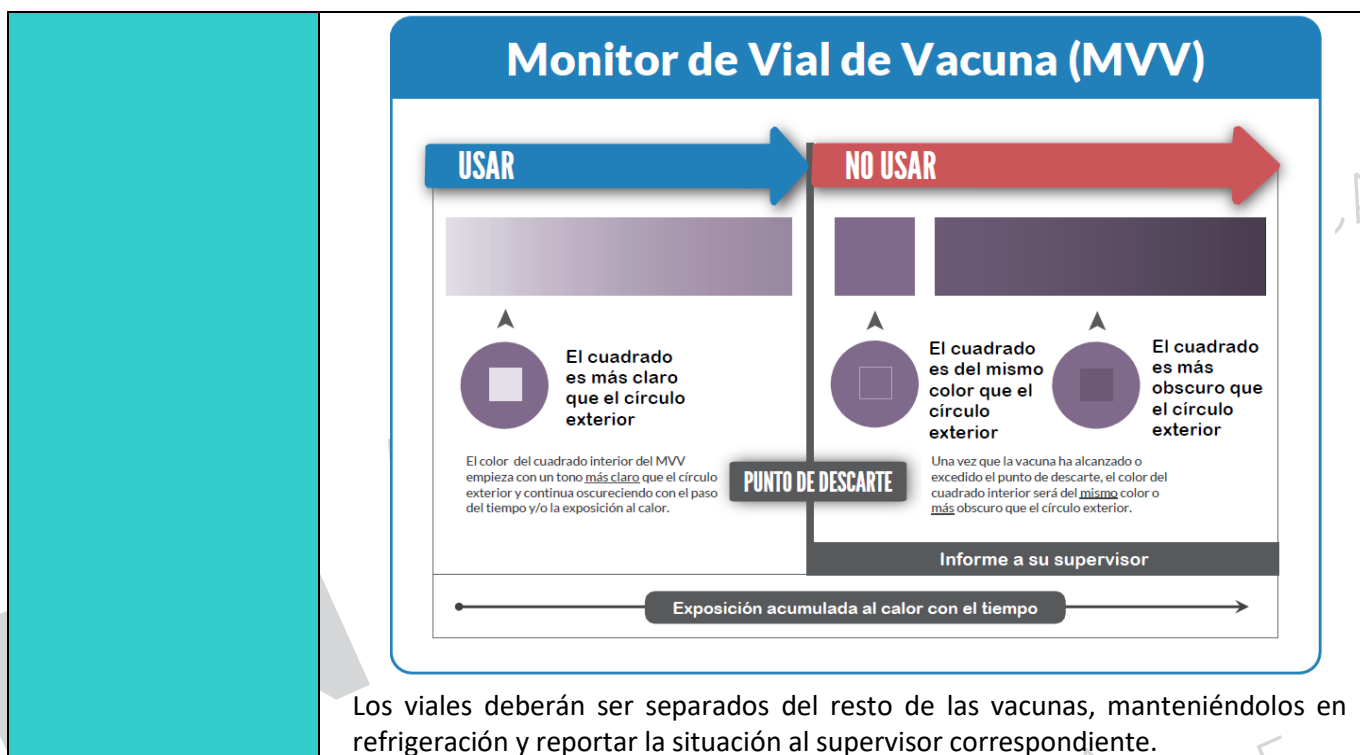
Monitor de Vial de Vacuna (MVV)

USAR

NO USAR

El cuadrado es más claro que el círculo exterior

El cuadrado es del mismo color que el círculo exterior

El cuadrado es más obscuro que el círculo exterior

El color del cuadrado interior del MVV empieza con un tono más claro que el círculo exterior y continua oscureciendo con el paso del tiempo y/o la exposición al calor.

PUNTO DE DESCARTE

Una vez que la vacuna ha alcanzado o excedido el punto de descarte, el color del cuadrado interior será del mismo color o más obscuro que el círculo exterior.

Informe a su supervisor

Exposición acumulada al calor con el tiempo

Los viales deberán ser separados del resto de las vacunas, manteniéndolos en refrigeración y reportar la situación al supervisor correspondiente.